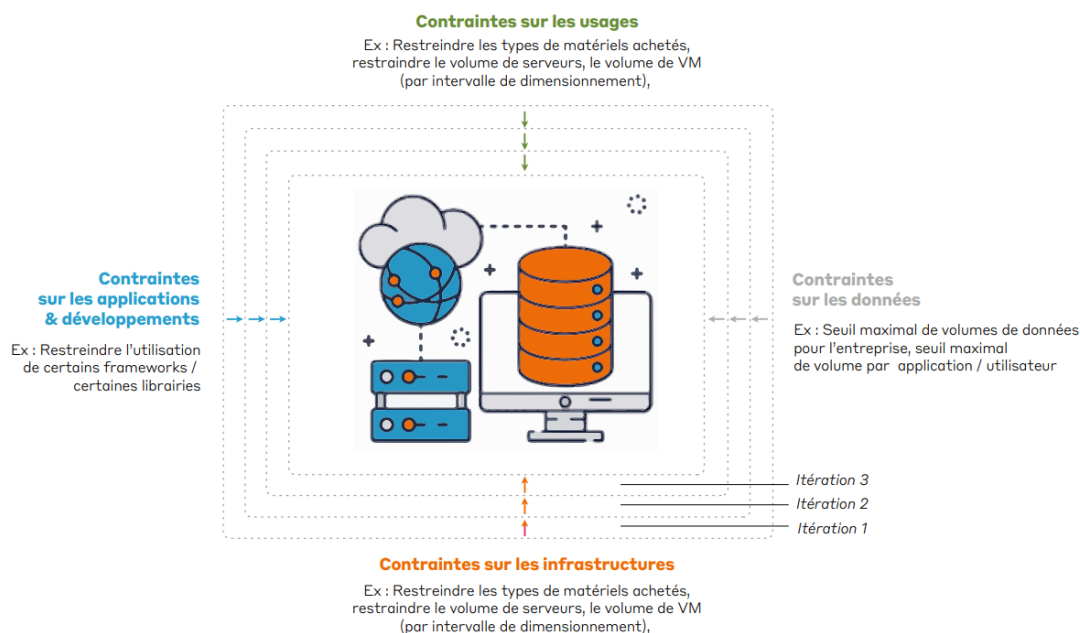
Contraintes sur les usages

Ex : Restreindre les types de matériels achetés, restraindre le volume de serveurs, le volume de VM (par intervalle de dimensionnement),

Contraintes sur les applications & développements

Ex : Restreindre l'utilisation de certains frameworks / certaines librairies

Contraintes sur les données

Ex : Seuil maximal de volumes de données pour l'entreprise, seuil maximal de volume par application / utilisateur

Itération 3
Itération 2
Itération 1

Contraintes sur les infrastructures

Ex : Restreindre les types de matériels achetés, restraindre le volume de serveurs, le volume de VM (par intervalle de dimensionnement),